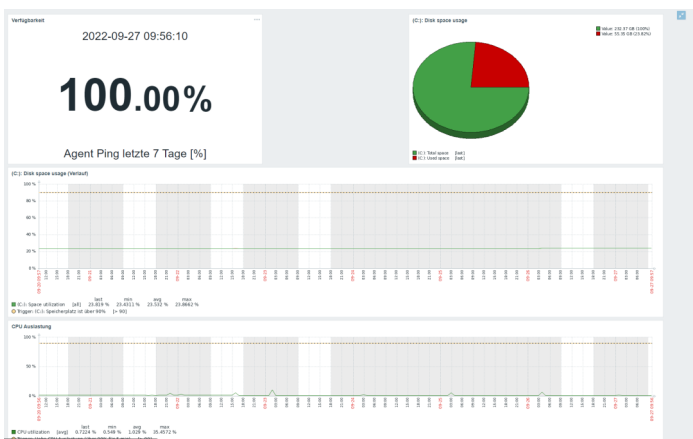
Verfügbarkeit

2022-09-27 09:56:10

100.00%

Agent Ping letzte 7 Tage [%]

(C:): Disk space usage

Value: 230.37 GB (100%)
Value: 55.35 GB (23.82%)

(C:): Total space [last]
(C:): Used space [last]

(C:): Disk space usage (Verlauf)

100 %
80 %
60 %
40 %
20 %
0 %

| | | last | min | avg | max |
|---|---|---|---|---|---|
| (C:): Space utilization | [all] | 23.829 % | 23.4311 % | 23.532 % | 23.8662 % |

Trigger: (C:): Speicherplatz ist über 90% [> 90]

CPU Auslastung

100 %
80 %
60 %
40 %
20 %
0 %

| | | last | min | avg | max |
|---|---|---|---|---|---|
| CPU utilization | [avg] | 0.7224 % | 0.548 % | 1.028 % | 35.4572 % |

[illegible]